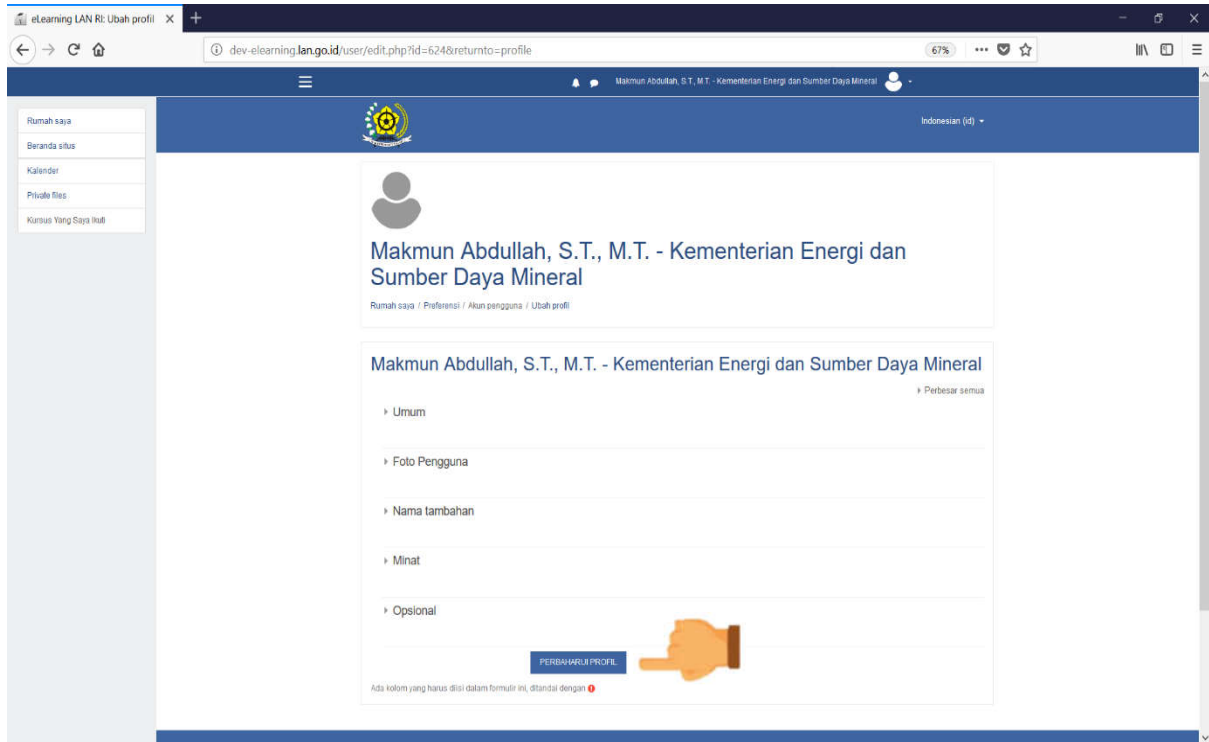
eLearning LAN RI: Ubah profil ×

dev-elearning.lan.go.id/user/edit.php?id=624&returnto=profile

67%

Makmun Abdullah, S.T., M.T. - Kementerian Energi dan Sumber Daya Mineral

Rumah saya
Beranda situs
Kalender
Private files
Kursus Yang Saya Ikuti

Indonesian (id)

Makmun Abdullah, S.T., M.T. - Kementerian Energi dan Sumber Daya Mineral

Rumah saya / Preferensi / Akun pengguna / Ubah profil

Makmun Abdullah, S.T., M.T. - Kementerian Energi dan Sumber Daya Mineral

Perbesar semua

Umum

Foto Pengguna

Nama tambahan

Minat

Opsional

PERBAHARUI PROFIL

Ada kolom yang harus diisi dalam formulir ini, ditandai dengan